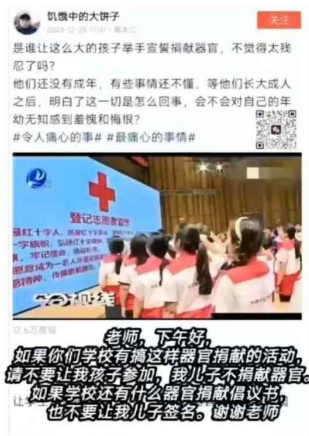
饥饿中的大饼子
2023-12-19 17:55 发布于
关注

是谁让这么大的孩子举手宣誓捐献器官，不觉得太残忍了吗？
他们还没有成年，有些事情还不懂，等他们长大成人之后，明白了这一切是怎么回事，会不会对自己的年幼无知感到羞愧和悔恨？
#令人痛心的事# #最痛心的事情#

登记志愿者宣誓
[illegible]红十字人
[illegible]
12.6万浏览

老师，下午好，
如果你们学校有搞这样器官捐献的活动，请不要让我孩子参加，我儿子不捐献器官。
如果学校还有什么器官捐献倡议书，也不要让我儿子签名，谢谢老师